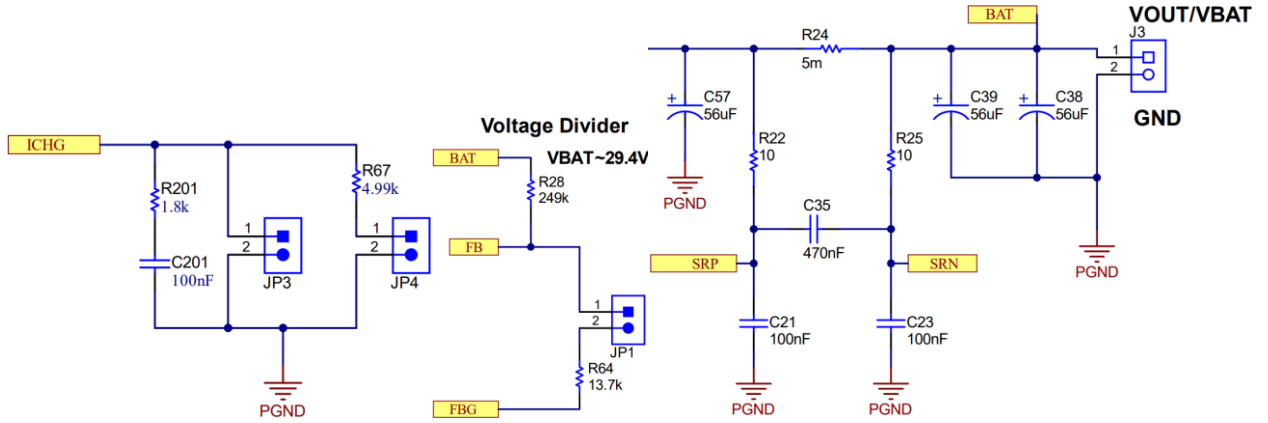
ICHG
R201
1.8k
C201
100nF
1
2
JP3
R67
4.99k
1
2
JP4
PGND

Voltage Divider
BAT
VBAT~29.4V
R28
249k
FB
1
2
JP1
R64
13.7k
FBG

C57
56uF
PGND
R24
5m
R22
10
R25
10
C35
470nF
SRP
SRN
C21
100nF
PGND
C23
100nF
PGND

BAT
VOUT/VBAT
J3
1
2
C39
56uF
C38
56uF
GND
PGND